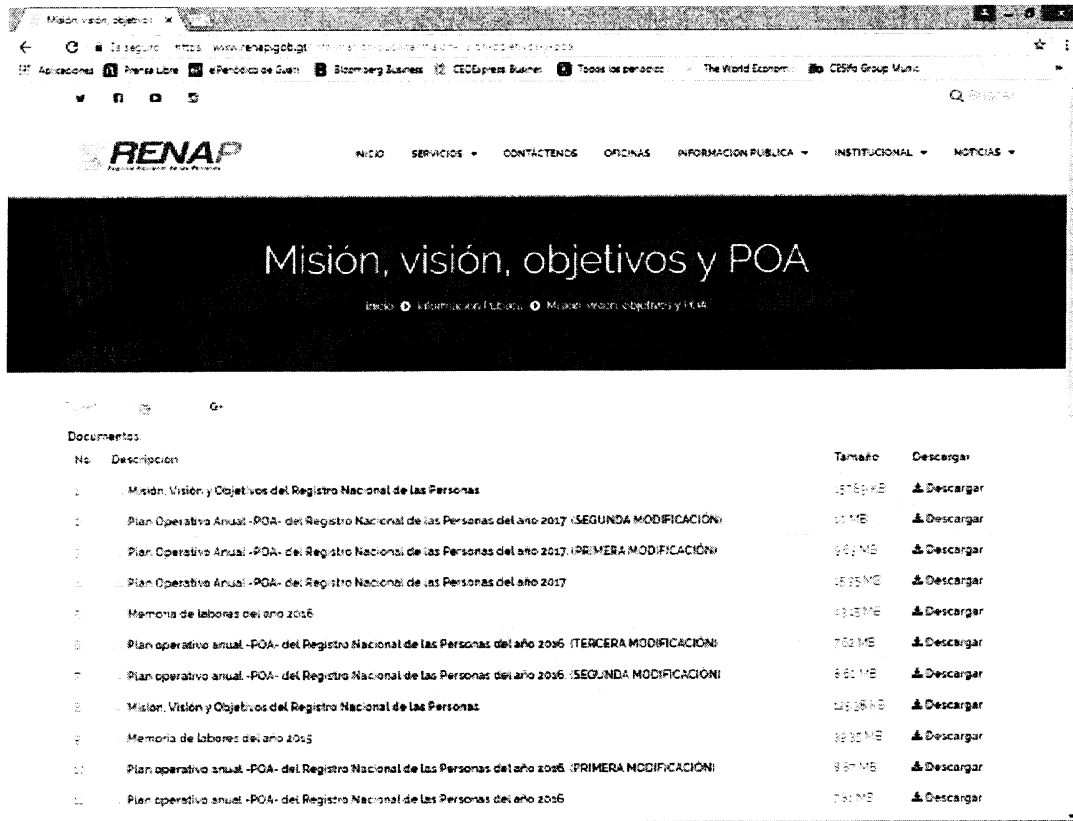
Misión visión objetivo ×

Es seguro | https://www.renap.gob.gt/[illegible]

Aplicaciones Prensa Libre elPeriódico de Guat Bloomberg Business CEOExpress Busines Todos los periodic The World Econom CESifo Group Munic

Q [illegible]

RENAP

INICIO SERVICIOS CONTÁCTENOS OFICINAS INFORMACION PÚBLICA INSTITUCIONAL NOTICIAS

Misión, visión, objetivos y POA

Inicio Información Pública Misión visión objetivos y POA

G+

Documentos

| No. | Descripcion | Tamaño | Descargar |
|---|---|---|---|
| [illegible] | Misión, Visión y Objetivos del Registro Nacional de las Personas | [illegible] KB | Descargar |
| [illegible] | Plan Operativo Anual -POA- del Registro Nacional de las Personas del año 2017 (SEGUNDA MODIFICACIÓN) | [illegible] MB | Descargar |
| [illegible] | Plan Operativo Anual -POA- del Registro Nacional de las Personas del año 2017 (PRIMERA MODIFICACIÓN) | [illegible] MB | Descargar |
| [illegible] | Plan Operativo Anual -POA- del Registro Nacional de las Personas del año 2017 | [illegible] MB | Descargar |
| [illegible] | Memoria de labores del año 2016 | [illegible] MB | Descargar |
| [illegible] | Plan operativo anual -POA- del Registro Nacional de las Personas del año 2016 (TERCERA MODIFICACIÓN) | 7.52 MB | Descargar |
| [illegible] | Plan operativo anual -POA- del Registro Nacional de las Personas del año 2016 (SEGUNDA MODIFICACIÓN) | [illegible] MB | Descargar |
| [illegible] | Misión, Visión y Objetivos del Registro Nacional de las Personas | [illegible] KB | Descargar |
| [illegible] | Memoria de labores del año 2015 | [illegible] MB | Descargar |
| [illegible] | Plan operativo anual -POA- del Registro Nacional de las Personas del año 2016 (PRIMERA MODIFICACIÓN) | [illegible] MB | Descargar |
| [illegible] | Plan operativo anual -POA- del Registro Nacional de las Personas del año 2016 | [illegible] MB | Descargar |